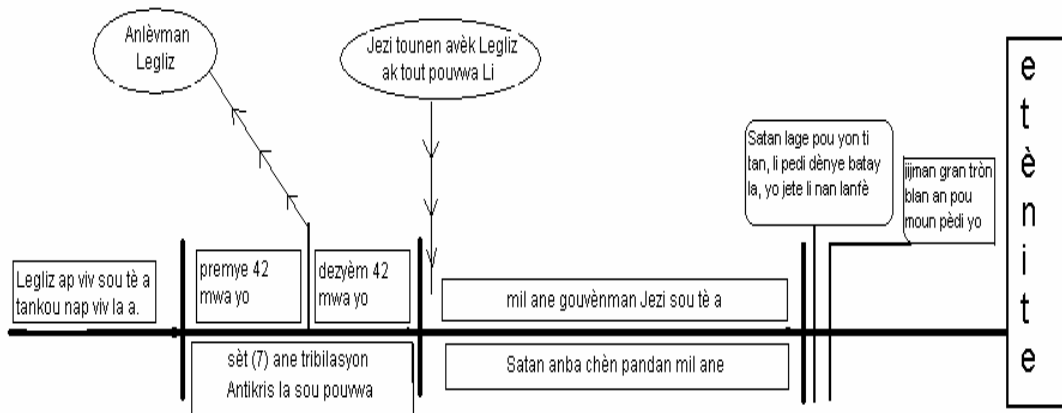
Anlèvman Legliz

Jezi tounen avèk Legliz ak tout pouvwa Li

Satan lage pou yon ti tan, li pedi dènye batay la, yo jete li nan lanfè

jijman gran tròn blan an pou moun pèdi yo

e t è n i t e

Legliz ap viv sou tè a tankou nap viv la a.

premye 42 mwa yo

dezyèm 42 mwa yo

mil ane gouvènman Jezi sou tè a

sèt (7) ane tribilasyon Antikris la sou pouvwa

Satan anba chèn pandan mil ane